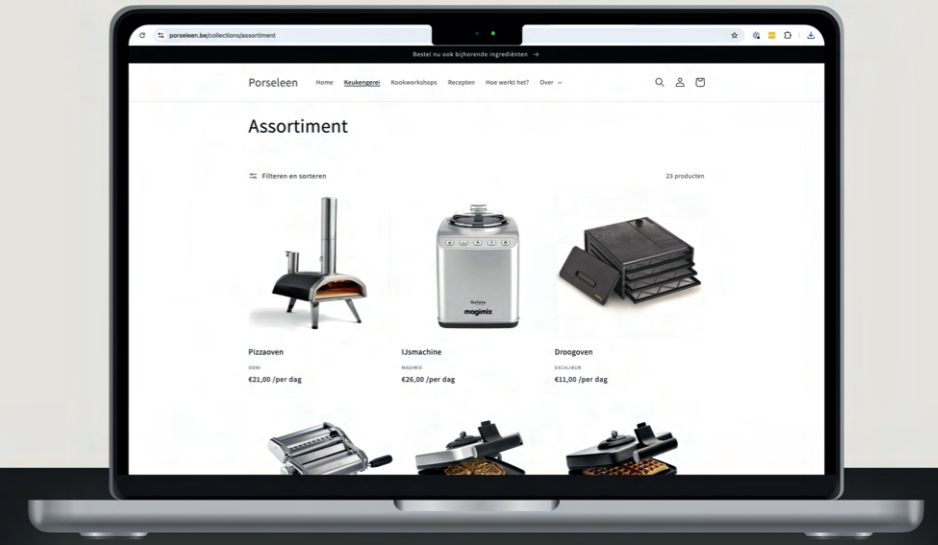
porseleen.be/collections/assortiment

Bestel nu ook bijhorende ingrediënten →

Porseleen Home Keukengerei Kookworkshops Recepten Hoe werkt het? Over

Assortiment

Filteren en sorteren

23 producten

magimix

Pizzaoven
OONI
€21,00 /per dag

IJsmachine
MAGIMIX
€26,00 /per dag

Droogoven
EXCALIBUR
€11,00 /per dag